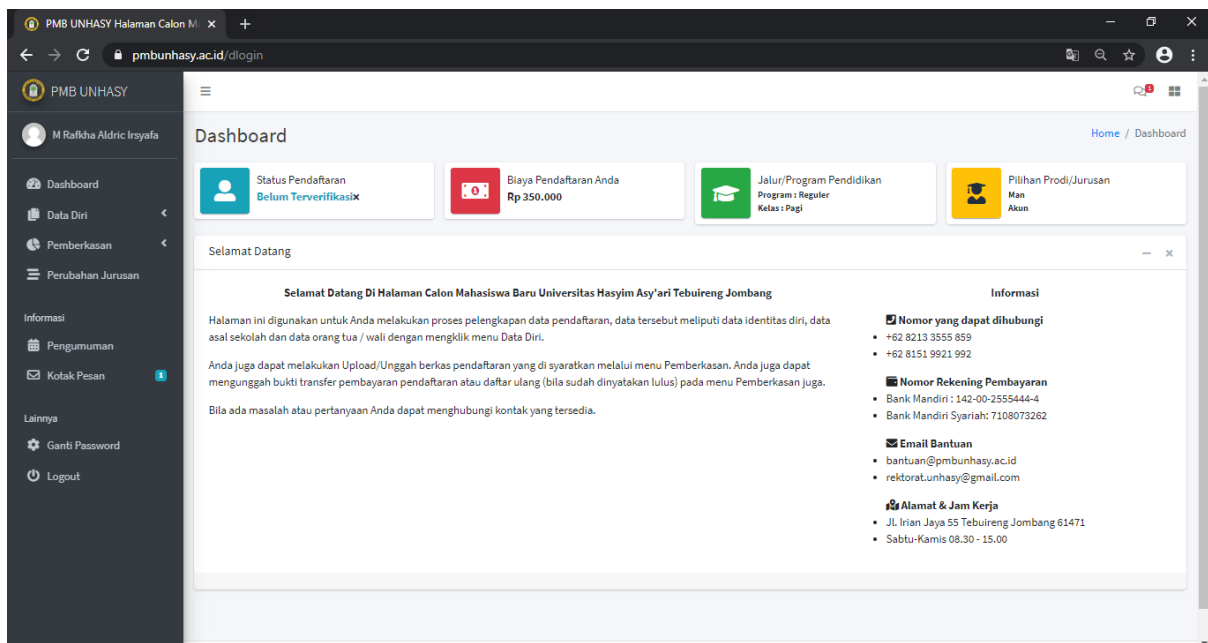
PMB UNHASY Halaman Calon M ×
+
pmbunhasy.ac.id/dlogin

PMB UNHASY
M Rafkha Aldric Irsyafa
Dashboard
Data Diri
Pemberkasan
Perubahan Jurusan
Informasi
Pengumuman
Kotak Pesan 1
Lainnya
Ganti Password
Logout

1

Dashboard
Home / Dashboard

Status Pendaftaran
Belum Terverifikasi×

Biaya Pendaftaran Anda
Rp 350.000

Jalur/Program Pendidikan
Program : Reguler
Kelas : Pagi

Pilihan Prodi/Jurusan
Man
Akun

Selamat Datang

Selamat Datang Di Halaman Calon Mahasiswa Baru Universitas Hasyim Asy'ari Tebuireng Jombang

Halaman ini digunakan untuk Anda melakukan proses pelengkapan data pendaftaran, data tersebut meliputi data identitas diri, data asal sekolah dan data orang tua / wali dengan mengklik menu Data Diri.

Anda juga dapat melakukan Upload/Unggah berkas pendaftaran yang di syaratkan melalui menu Pemberkasan. Anda juga dapat mengunggah bukti transfer pembayaran pendaftaran atau daftar ulang (bila sudah dinyatakan lulus) pada menu Pemberkasan juga.

Bila ada masalah atau pertanyaan Anda dapat menghubungi kontak yang tersedia.

Informasi

Nomor yang dapat dihubungi
• +62 8213 3555 859
• +62 8151 9921 992

Nomor Rekening Pembayaran
• Bank Mandiri : 142-00-2555444-4
• Bank Mandiri Syariah: 7108073262

Email Bantuan
• bantuan@pmbunhasy.ac.id
• rektorat.unhasy@gmail.com

Alamat & Jam Kerja
• Jl. Irian Jaya 55 Tebuireng Jombang 61471
• Sabtu-Kamis 08.30 - 15.00